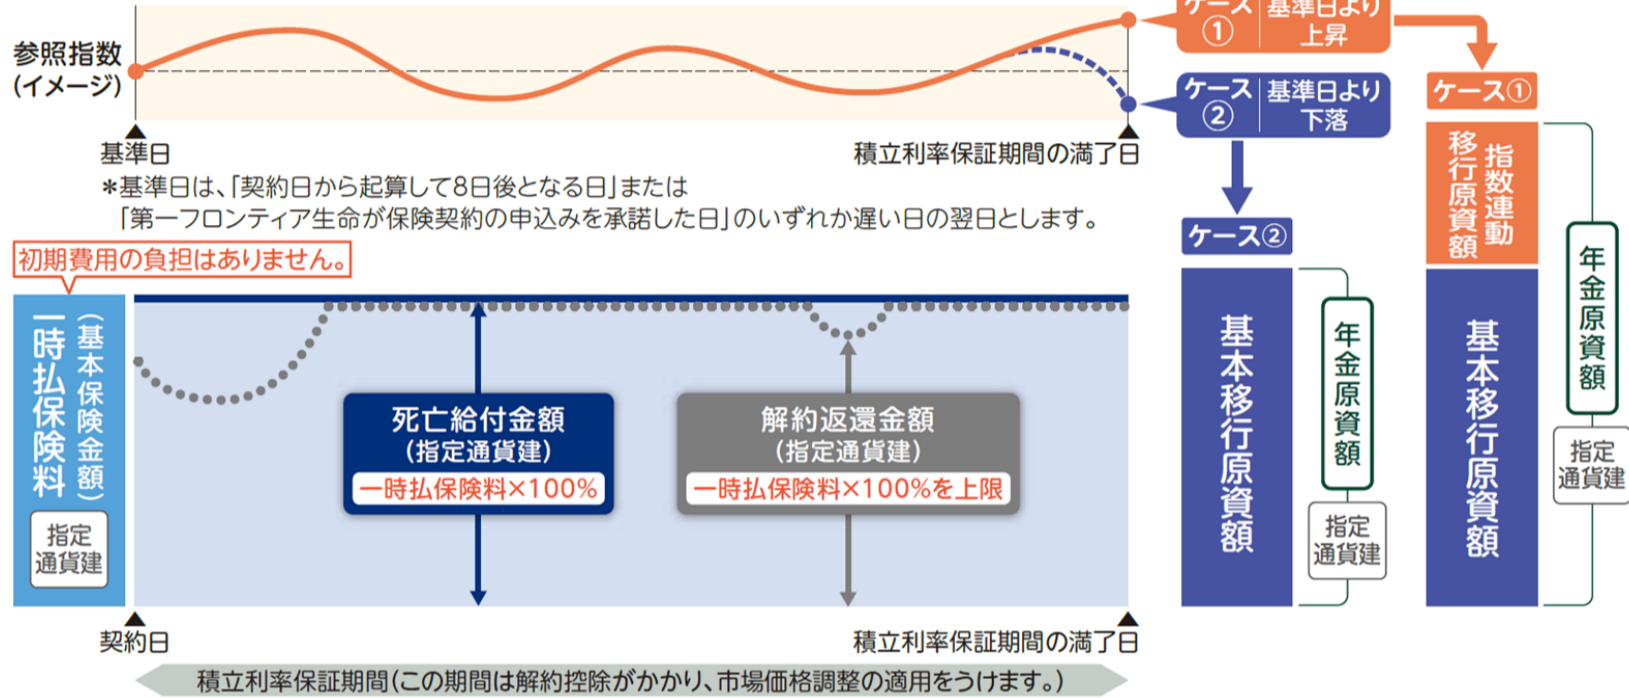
参照指数
(イメージ)

基準日

積立利率保証期間の満了日

＊基準日は、「契約日から起算して8日後となる日」または「第一フロンティア生命が保険契約の申込みを承諾した日」のいずれか遅い日の翌日とします。

ケース① 基準日より上昇

ケース② 基準日より下落

ケース①

指数連動移行原資額

ケース②

初期費用の負担はありません。

一時払保険料
(基本保険金額)

指定通貨建

死亡給付金額
(指定通貨建)
一時払保険料×100%

解約返還金額
(指定通貨建)
一時払保険料×100%を上限

基本移行原資額

年金原資額

指定通貨建

基本移行原資額

年金原資額

指定通貨建

契約日

積立利率保証期間の満了日

積立利率保証期間(この期間は解約控除がかかり、市場価格調整の適用をうけます。)